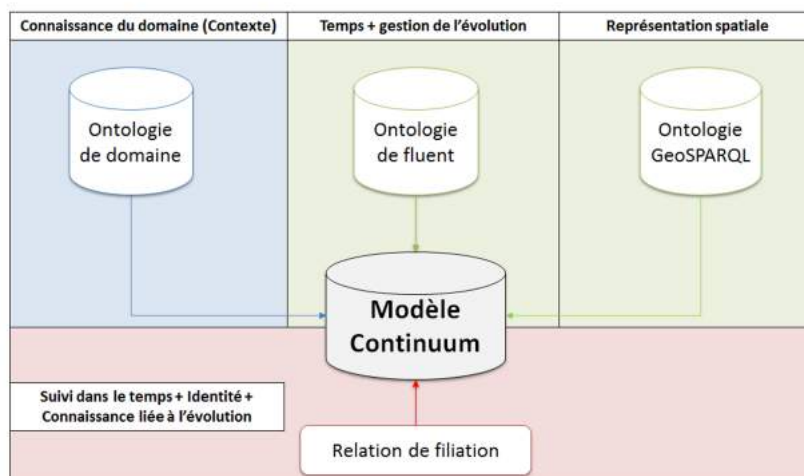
Connaissance du domaine (Contexte)

Temps + gestion de l'évolution

Représentation spatiale

Ontologie de domaine

Ontologie de fluent

Ontologie GeoSPARQL

Modèle Continuum

Suivi dans le temps + Identité + Connaissance liée à l'évolution

Relation de filiation